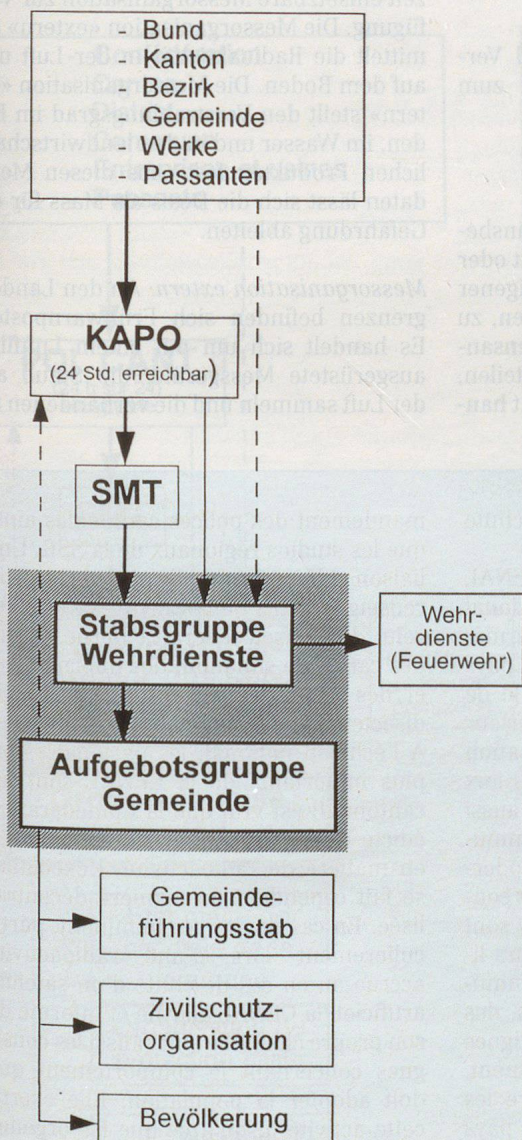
- Bund
- Kanton
- Bezirk
- Gemeinde
- Werke
- Passanten

KAPO
(24 Std. erreichbar)

SMT

Stabsgruppe Wehrdienste

Wehrdienste (Feuerwehr)

Aufgebotsgruppe Gemeinde

Gemeindeführungsstab

Zivilschutzorganisation

Bevölkerung